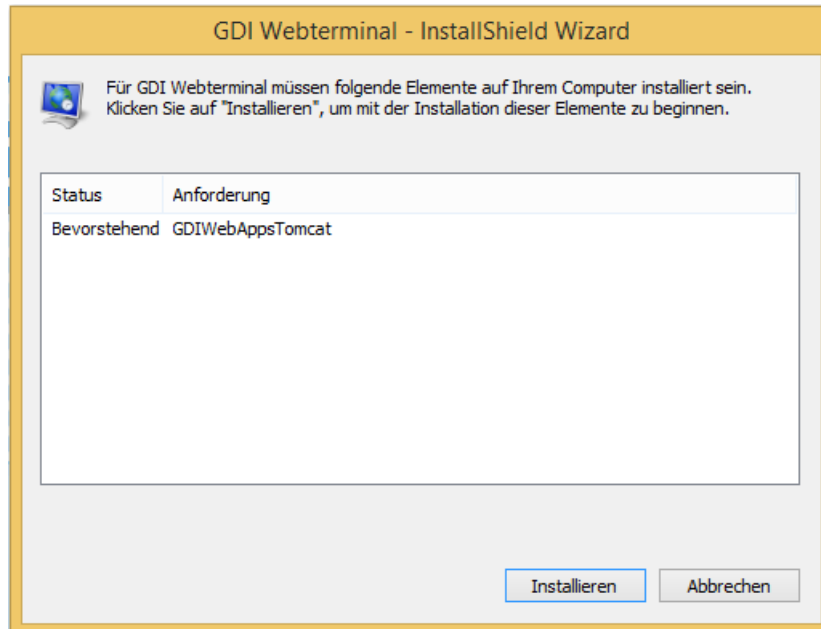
GDI Webterminal - InstallShield Wizard

Für GDI Webterminal müssen folgende Elemente auf Ihrem Computer installiert sein. Klicken Sie auf "Installieren", um mit der Installation dieser Elemente zu beginnen.

| Status | Anforderung |
|---|---|
| Bevorstehend | GDIWebAppsTomcat |

Installieren Abbrechen